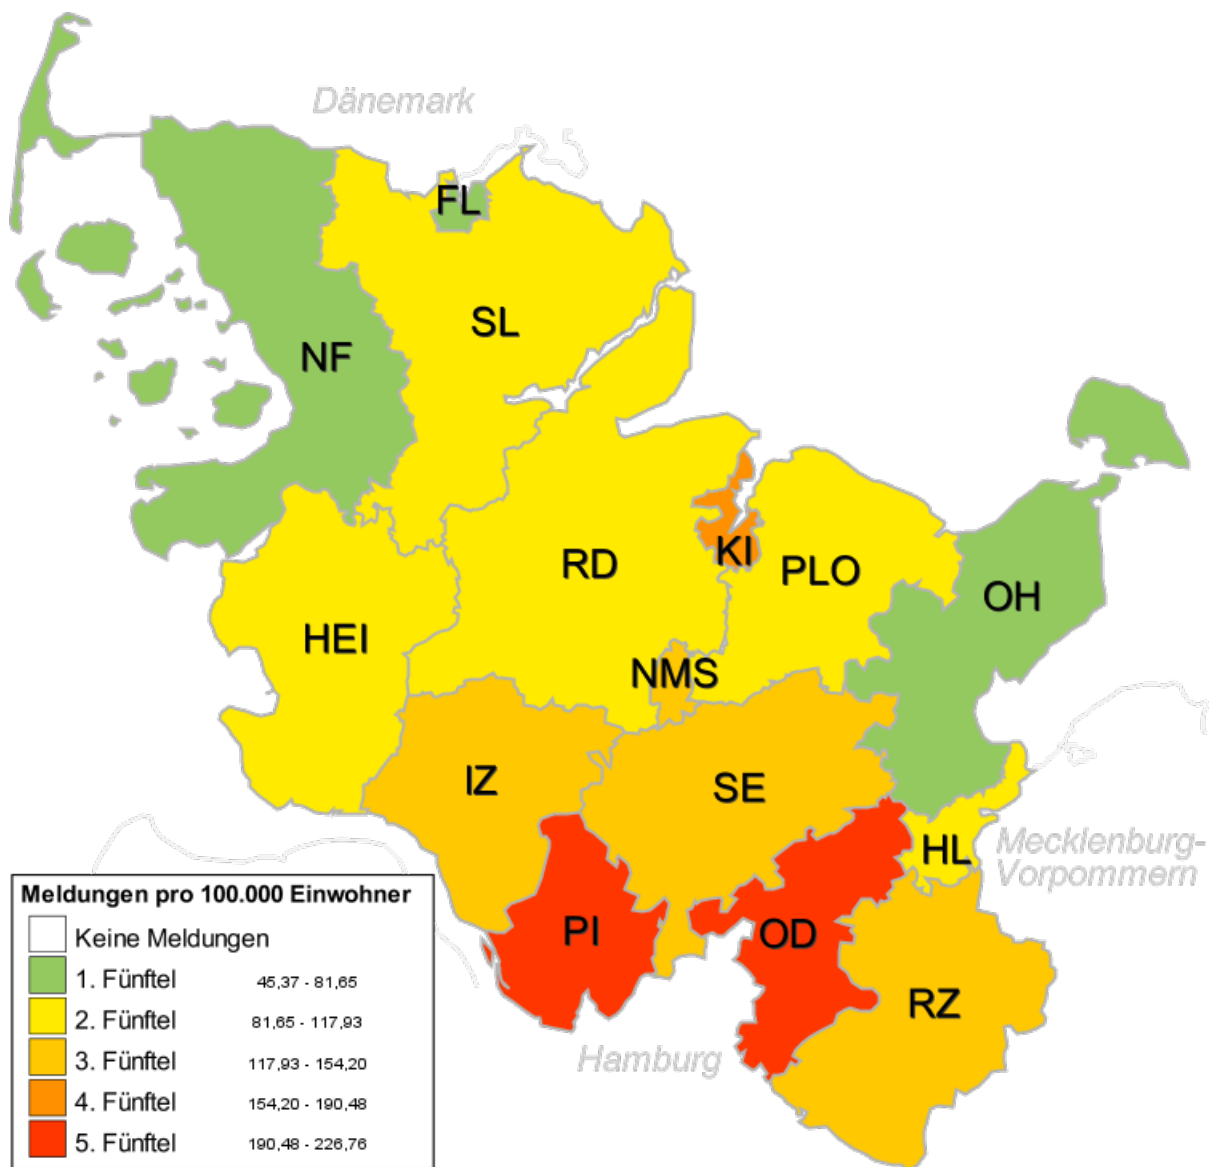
Dänemark

FL

SL

NF

RD

KI

PLO

OH

HEI

NMS

IZ

SE

HL

Mecklenburg-Vorpommern

PI

OD

RZ

Hamburg

Meldungen pro 100.000 Einwohner

| | |
|---|---|
| Keine Meldungen | |
| 1. Fünftel | 45,37 - 81,65 |
| 2. Fünftel | 81,65 - 117,93 |
| 3. Fünftel | 117,93 - 154,20 |
| 4. Fünftel | 154,20 - 190,48 |
| 5. Fünftel | 190,48 - 226,76 |